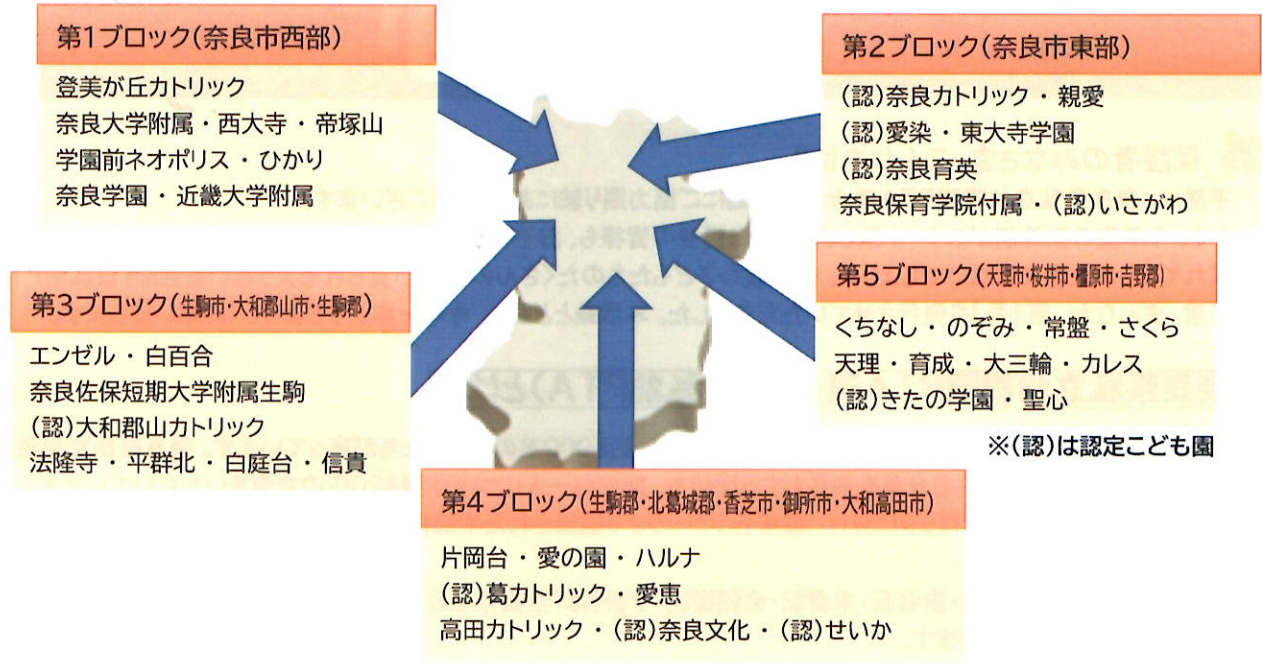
第1ブロック(奈良市西部)

登美が丘カトリック
奈良大学附属・西大寺・帝塚山
学園前ネオポリス・ひかり
奈良学園・近畿大学附属

第2ブロック(奈良市東部)

(認)奈良カトリック・親愛
(認)愛染・東大寺学園
(認)奈良育英
奈良保育学院付属・(認)いさがわ

第3ブロック(生駒市・大和郡山市・生駒郡)

エンゼル・白百合
奈良佐保短期大学附属生駒
(認)大和郡山カトリック
法隆寺・平群北・白庭台・信貴

第5ブロック(天理市・桜井市・橿原市・吉野郡)

くちなし・のぞみ・常盤・さくら
天理・育成・大三輪・カレス
(認)きたの学園・聖心

※(認)は認定こども園

第4ブロック(生駒郡・北葛城郡・香芝市・御所市・大和高田市)

片岡台・愛の園・ハルナ
(認)葛カトリック・愛恵
高田カトリック・(認)奈良文化・(認)せいか